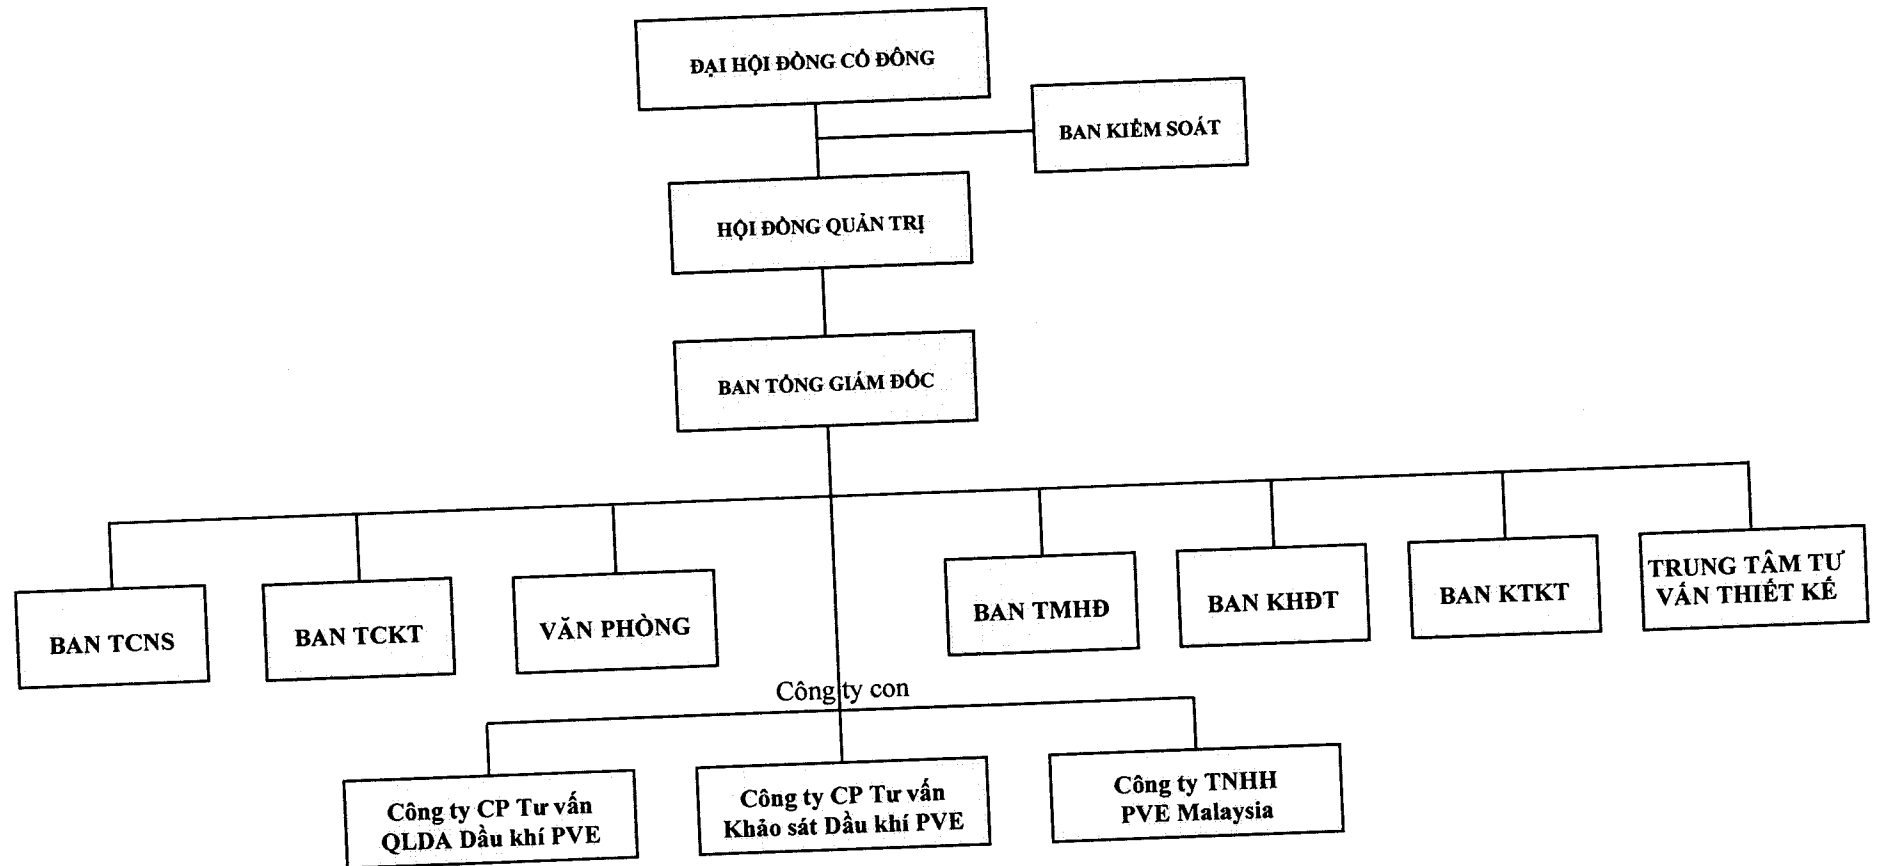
ĐẠI HỘI ĐỒNG CỔ ĐÔNG

BAN KIỂM SOÁT

HỘI ĐỒNG QUẢN TRỊ

BAN TỔNG GIÁM ĐỐC

BAN TCNS

BAN TCKT

VĂN PHÒNG

BAN TMHĐ

BAN KHĐT

BAN KTKT

TRUNG TÂM TƯ VẤN THIẾT KẾ

Công ty con

Công ty CP Tư vấn QLDA Dầu khí PVE

Công ty CP Tư vấn Khảo sát Dầu khí PVE

Công ty TNHH PVE Malaysia